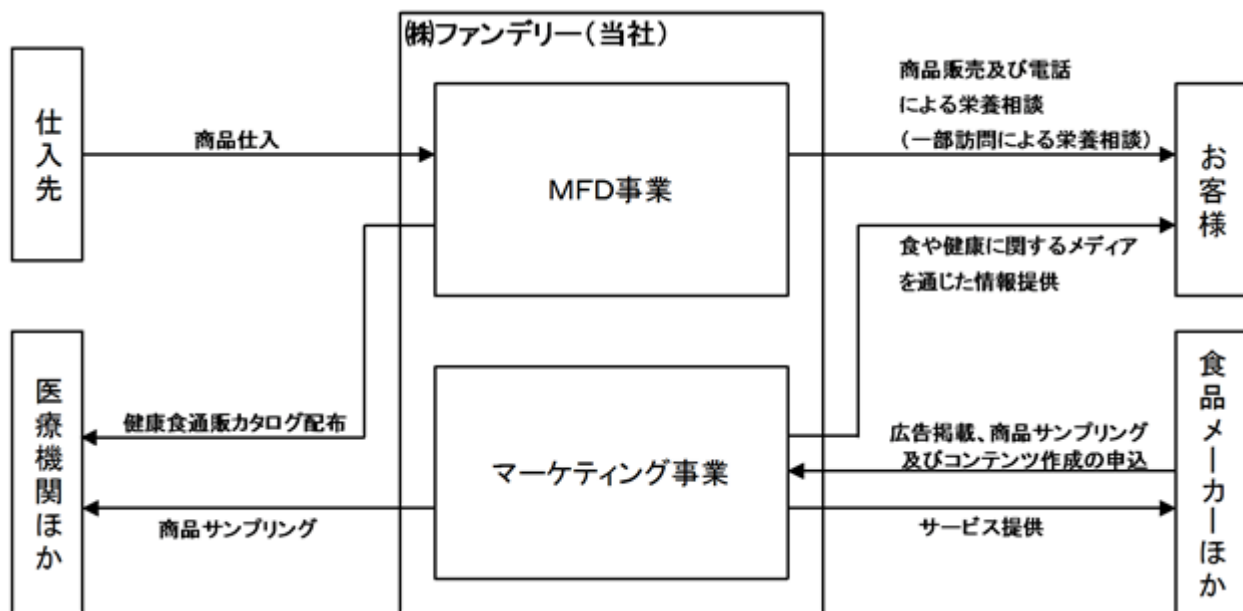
仕入先

商品仕入

㈱ファンデリー（当社）

MFD事業

商品販売及び電話による栄養相談（一部訪問による栄養相談）

お客様

食や健康に関するメディアを通じた情報提供

医療機関ほか

健康食通販カタログ配布

マーケティング事業

広告掲載、商品サンプリング及びコンテンツ作成の申込

食品メーカーほか

商品サンプリング

サービス提供